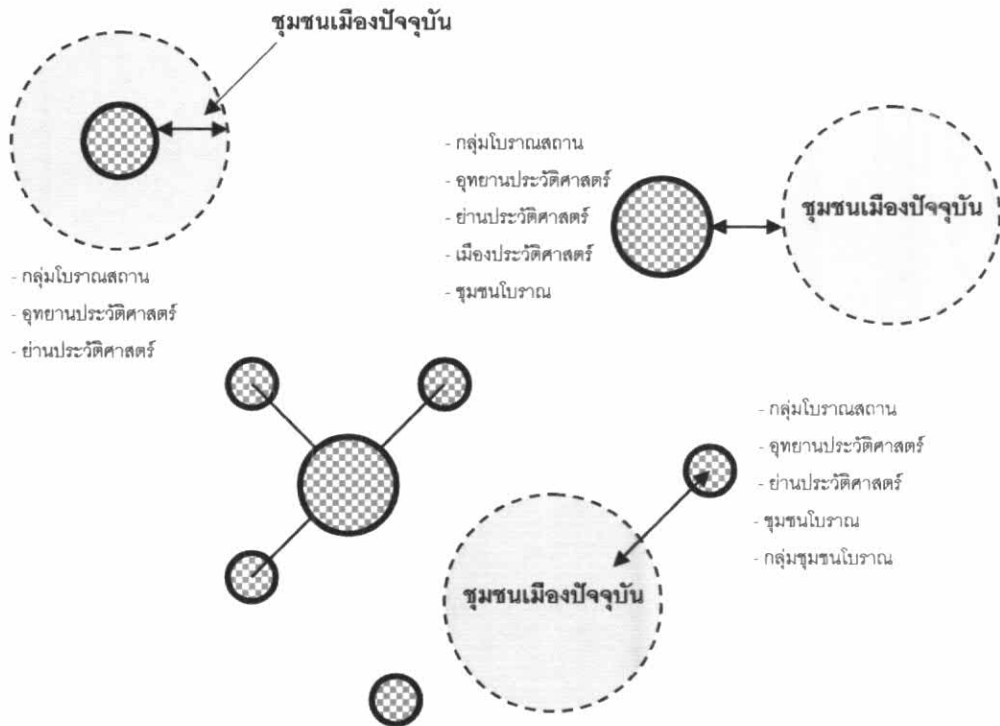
ชุมชนเมืองปัจจุบัน

- กลุ่มโบราณสถาน
- อุทยานประวัติศาสตร์
- ย่านประวัติศาสตร์

- กลุ่มโบราณสถาน
- อุทยานประวัติศาสตร์
- ย่านประวัติศาสตร์
- เมืองประวัติศาสตร์
- ชุมชนโบราณ

ชุมชนเมืองปัจจุบัน

- กลุ่มโบราณสถาน
- อุทยานประวัติศาสตร์
- ย่านประวัติศาสตร์
- ชุมชนโบราณ
- กลุ่มชุมชนโบราณ

ชุมชนเมืองปัจจุบัน